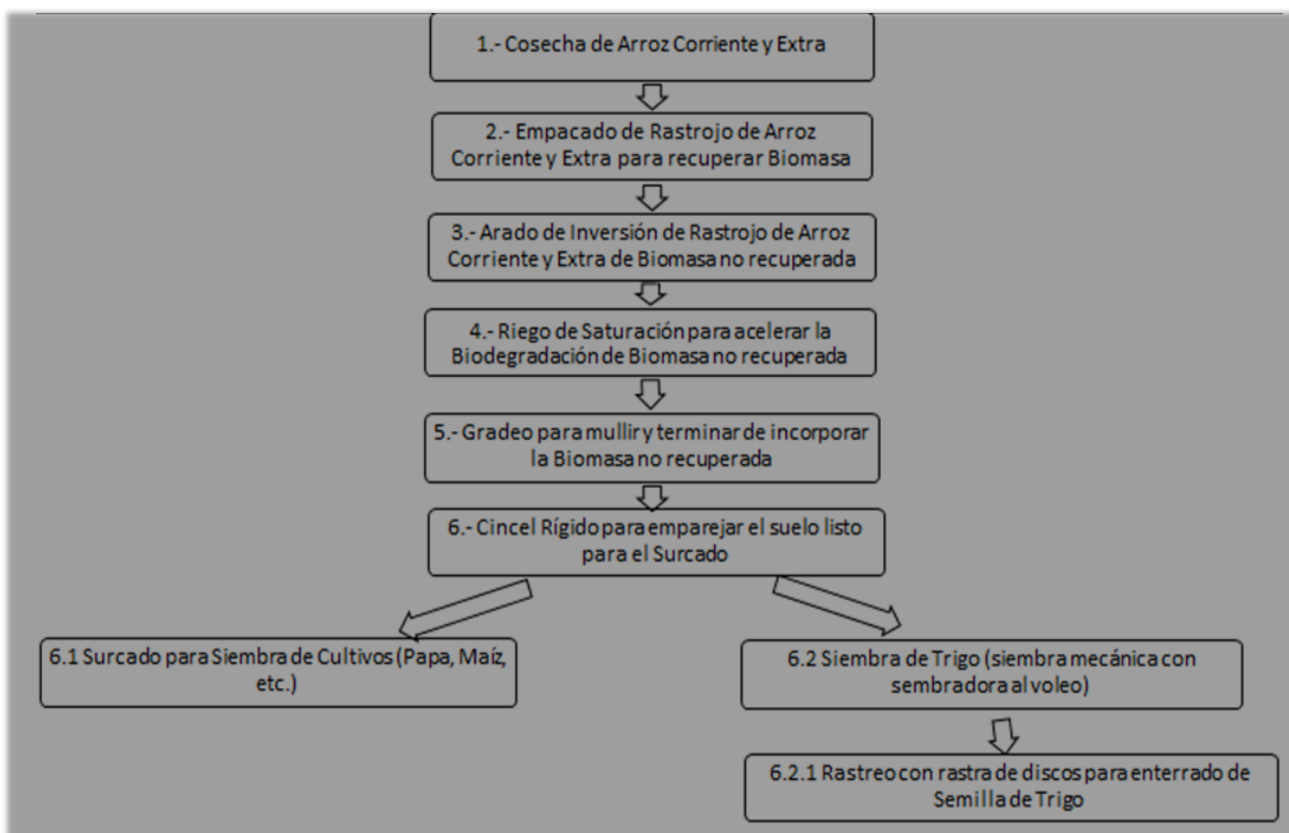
1.- Cosecha de Arroz Corriente y Extra

2.- Empacado de Rastrojo de Arroz Corriente y Extra para recuperar Biomasa

3.- Arado de Inversión de Rastrojo de Arroz Corriente y Extra de Biomasa no recuperada

4.- Riego de Saturación para acelerar la Biodegradación de Biomasa no recuperada

5.- Gradeo para mullir y terminar de incorporar la Biomasa no recuperada

6.- Cincel Rígido para emparejar el suelo listo para el Surcado

6.1 Surcado para Siembra de Cultivos (Papa, Maíz, etc.)

6.2 Siembra de Trigo (siembra mecánica con sembradora al voleo)

6.2.1 Rastreo con rastra de discos para enterrado de Semilla de Trigo